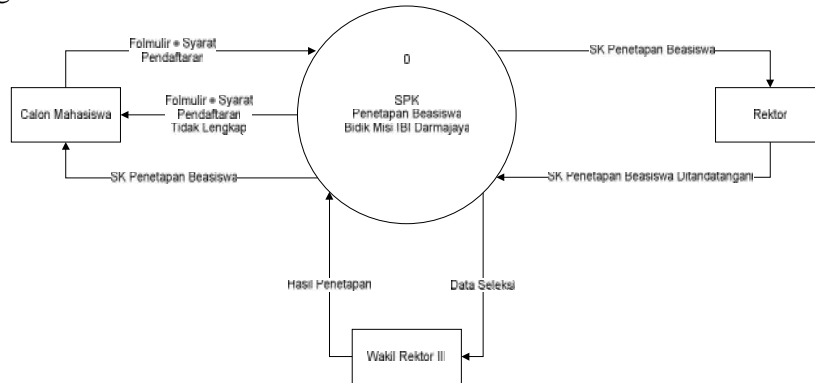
Folmulir + Syarat Pendaftaran

0

SPK
Penetapan Beasiswa
Bidik Misi IBI Darmajaya

SK Penetapan Beasiswa

Calon Mahasiswa

Folmulir + Syarat Pendaftaran Tidak Lengkap

Rektor

SK Penetapan Beasiswa

SK Penetapan Beasiswa Ditandatangani

Hasil Penetapan

Data Seleksi

Wakil Rektor III